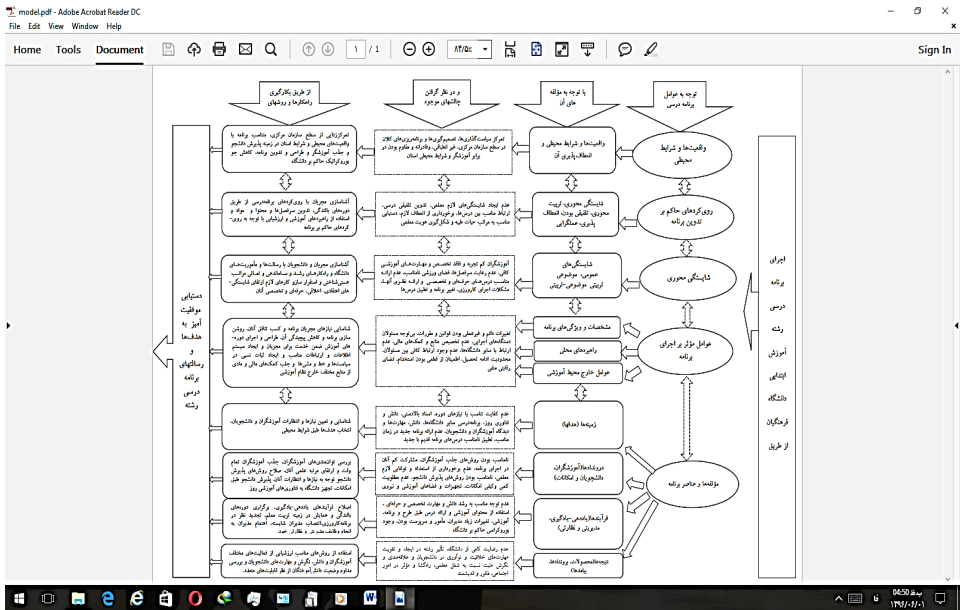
model.pdf - Adobe Acrobat Reader DC
File Edit View Window Help
Home Tools Document
۱ / ۱
۸۴/۵٪
Sign In

توجه به عوامل برنامه درسی

با توجه به مؤلفه های آن

و در نظر گرفتن چالشهای موجود

از طریق بکارگیری راهکارها و روشهای

واقعیتها و شرایط محیطی

واقعیتها و شرایط محیطی و انعطاف‌پذیری آن

تمرکز دائمی سیاست گذاریها، تصمیم‌گیریها و برنامه‌ریزیهای کلان در سطح سازمان مرکزی، غیر انطباقی، ودادیک و عقلانی بودن در برابر آموزشگر و شرایط محیطی استان

تمرکززدایی از سطح سازمان مرکزی، متناسب برنامه با واقعیتهای محیطی و شرایط استان در زمینه پذیرش دانشجو و جذب آموزشگر و طراحی و تدوین برنامه، کاهش جو بوروکراتیک حاکم بر دانشگاه

رویکردهای حاکم بر تدوین برنامه

شایستگی محوری، تربیت محوری، تلفیقی بودن، انعطاف پذیری، عملگرایی

عدم ایجاد شایستگی‌های لازم معلمی، تدوین تلفیقی درسی، ارتباط مناسب بین درس‌ها، برخورداری از انعطاف لازم، دستیابی مناسب به مراتب حیات طیبه و شکل‌گیری هویت معلمی

آشناسازی مجریان با رویکردهای برنامه‌درسی از طریق دوره‌های یادگیری، تدوین سرفصل‌ها و محتوا و مواد و استفاده از راهبردهای آموزشی و ارزشیابی با توجه به رویکردهای حاکم بر برنامه

شایستگی محوری

شایستگی‌های عمومی، موضوعی، تربیتی موضوعی-تربیتی

آموزشگران کم تجربه و فاقد تخصص و مهارت‌های آموزشی کافی، عدم رغبت مراجع‌ها فضای ورزشی نامناسب، عدم ارائه مناسب درس‌های حرفه‌ای و تخصصی و درآمد نظری آنها، مشکلات اجرایی کارورزی، تغییر برنامه و تطبیق درس‌ها

آشناسازی مجریان و دانشجویان با رسالت‌ها و مأموریت‌های دانشگاه و راهکارهای رشد و مساعدت‌های و تعامل مراکب حس‌شناختی و انعطاف‌ساز کارهای لازم ارتقای شایستگی‌های اعتقادی، اخلاقی، حرفه‌ای و تخصصی آنان

عوامل مؤثر بر اجرای برنامه

مشخصات و ویژگی‌های برنامه

راهبردهای محل

عوامل خارج محیط آموزشی

تغییرات دائم و فرصتی بودن قوانین و مقررات، بی‌توجه مسئولان دستگاه‌های اجرایی، عدم تخصیص منابع و کمک‌های مالی، عدم ارتباط با سایر دانشگاه‌ها، عدم وجود ارتباط کافی بین مسئولان، محدودیت ادامه تحصیل، اطمینان از ایجاد بودن استخدام، اشتباه رقابتی مالی

شناسایی نیازهای مجریان برنامه و کسب دانش آنان، روشن سازی برنامه و کاهش پیچیدگی آن، طراحی و اجرای دوره‌های آموزش ضمن خدمت برای مجریان و ایجاد سیستم اطلاعات و ارتباطات مناسب و ایجاد ثبات نسبی در سیاست‌ها و خط مشی‌ها و جذب کمک‌های مالی و مادی از منابع مختلف خارج نظام آموزشی

زمینه‌ها (هدفها)

عدم کفایت تناسب با نیازهای دوره، امداد بالاحساس، دانش و فناوری روز، برنامه‌درسی سایر دانشگاه‌ها، دانش، مهارت‌ها و دیدگاه آموزشگران و دانشجویان، عدم ارائه برنامه جدید در زمان مناسب، تطبیق نامناسب درس‌های برنامه قدیم با جدید

شناسایی و تعیین نیازها و انتظارات آموزشگران و دانشجویان، انتخاب هدف‌ها طبق شرایط محیطی

درونداده‌ها (آموزشگران، دانشجویان و امکانات)

نامناسب بودن روش‌های جذب آموزشگران، مشارکت کم آنان در اجرای برنامه، عدم برخورداری از استعداد و توانائی لازم معلمی، نامناسب بودن روش‌های پذیرش دانشجو، عدم مطلوبیت کمی و کیفی امکانات، تجهیزات و فضاهای آموزشی و پرورشی

بررسی توانمندی‌های آموزشگران جذب آموزشگران تمام وقت و ارتقای حرفه علمی آنان، اصلاح روش‌های پذیرش دانشجو توجه به نیازها و انتظارات آنان پذیرش دانشجو طبق امکانات، تجهیز دانشگاه به فناوری‌های آموزشی روز

مؤلفه‌ها و عناصر برنامه

فرآیندها (یاددهی-یادگیری، مدیریتی و نظارتی)

عدم توجه مناسب به پایه دانش و مهارت تخصصی و حرفه‌ای، استفاده از محتوای آموزشی و ارائه درس غیر طرح و برنامه، آموزشی، تغییرات زیاد مدیران، مأمور و سرپرست بودن، وجود بوروکراسی حاکم بر دانشگاه

اصلاح فرآیندهای یاددهی-یادگیری، برگزاری دوره‌های یادگیری و حمایتی در زمینه تربیت معلم، تجدید نظر در برنامه‌کارورزی، انتصاب مدیران شایسته، انجام مقررات به انجام وظائف مدیر در نظارت خود

نتیجه‌ها (محصولات، پیامدها، پیامدها)

عدم رضایت کافی از دانشگاه، تأثیر رشته در ایجاد و تقویت مهارت‌های خلاقیت و نوآوری در دانشجویان و علاقه‌مندی و نگرش مثبت نسبت به شغل معلمی، راهگشا و مؤثر در امور اجتماعی، مکتب و اندیشمند

استفاده از روش‌های مناسب ارزشیابی از فعالیت‌های مختلف آموزشگران و دانش، نگرش و مهارت‌های دانشجویان و بررسی مداوم وضعیت فارغ‌التحصیلان از نظر شایستگی‌های معلمی

اجرای برنامه درسی رشته آموزش ابتدایی دانشگاه فرهنگیان از طریق

دستیابی موفقیت آمیز به هدف‌ها و رسالتهای برنامه درسی رشته

۰۴:۵۰ ب.ظ
۱۳۹۶/۰۶/۰۱